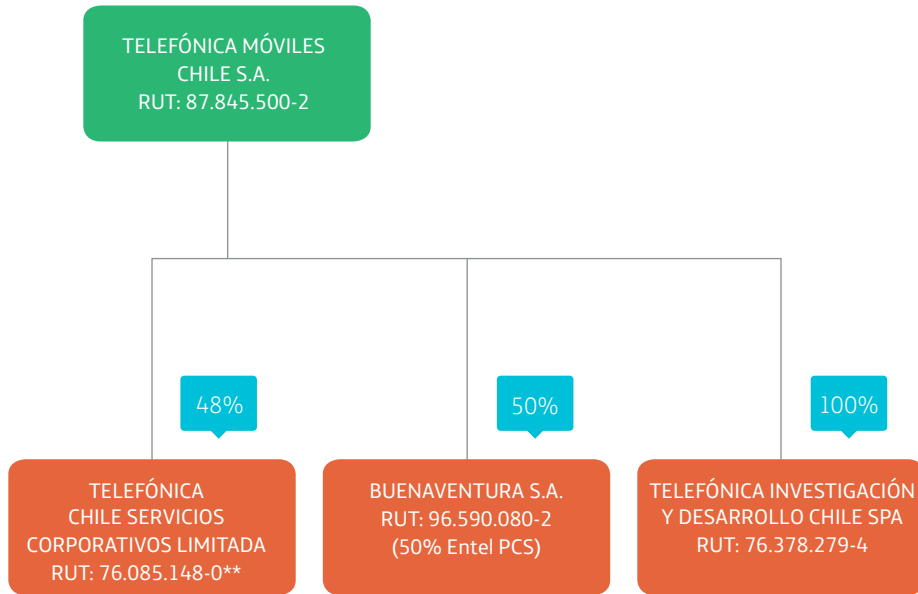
TELEFÓNICA MÓVILES CHILE S.A.
RUT: 87.845.500-2

48%

50%

100%

TELEFÓNICA CHILE SERVICIOS CORPORATIVOS LIMITADA
RUT: 76.085.148-0**

BUENAVENTURA S.A.
RUT: 96.590.080-2
(50% Entel PCS)

TELEFÓNICA INVESTIGACIÓN Y DESARROLLO CHILE SPA
RUT: 76.378.279-4